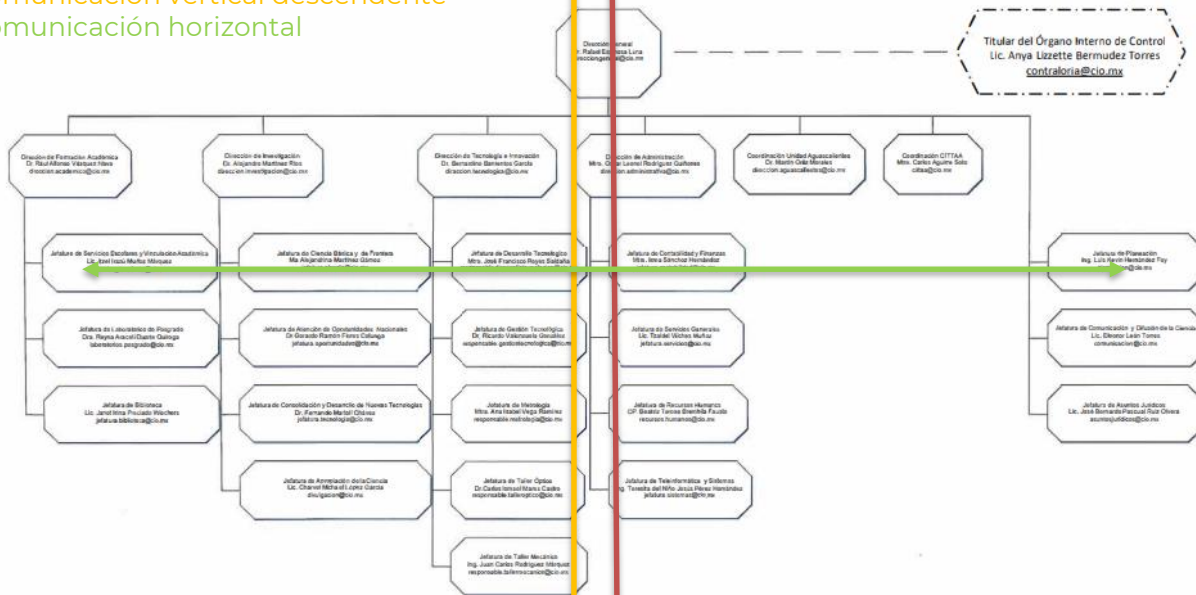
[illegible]municación vertical descendente
omunicación horizontal

Dirección General
Dr. Rafael Espinosa Luna
direccion.general@cio.mx

Titular del Órgano Interno de Control
Lic. Anya Lizzette Bermudez Torres
contraloria@cio.mx

Dirección de Formación Académica
Dr. Raúl Alfonso Vázquez Nava
direccion.academica@cio.mx

Dirección de Investigación
Dr. Alejandro Martínez Ríos
direccion.investigacion@cio.mx

Dirección de Tecnología e Innovación
Dr. Bernardino Barrientos García
direccion.tecnologica@cio.mx

Dirección de Administración
Mtro. Oscar Leonel Rodríguez Gallardo
direccion.administrativa@cio.mx

Coordinación Unidad Aguascalientes
Dr. Martín Ortiz Morales
direccion.aguascalientes@cio.mx

Coordinación CITTAA
Mtro. Carlos Aguirre Solís
cittaa@cio.mx

Jefatura de Servicios Escolares y Vinculación Académica
Lic. Itzel Isela Muñoz Márquez
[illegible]

Jefatura de Ciencia Básica y de Frontera
Ma. Alejandrina Martínez Gómez
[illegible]

Jefatura de Desarrollo Tecnológico
Mtro. José Francisco Reyes Saldaña
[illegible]

Jefatura de Contabilidad y Finanzas
Mtra. Irma Sánchez Hernández
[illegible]

Jefatura de Planeación
Ing. Luis Kevin Hernández Fay
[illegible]@cio.mx

Jefatura de Laboratorios de Posgrado
Dra. Reyna Araceli Duarte Quiroga
laboratorios.posgrado@cio.mx

Jefatura de Atención de Oportunidades Nacionales
Dr. Gerardo Ramón Flores Colunga
jefatura.oportunidades@cio.mx

Jefatura de Gestión Tecnológica
Dr. Ricardo Valdivia Hernández
responsable.gestiontecnologica@cio.mx

Jefatura de Servicios Generales
Lic. Itzel Wences Muñoz
jefatura.servicios@cio.mx

Jefatura de Comunicación y Difusión de la Ciencia
Lic. Eleonor León Torres
comunicacion@cio.mx

Jefatura de Biblioteca
Lic. Janet Irma Preciado Wiechers
jefatura.biblioteca@cio.mx

Jefatura de Consolidación y Desarrollo de Nuevas Tecnologías
Dr. Fernando Martell Chávez
jefatura.tecnologia@cio.mx

Jefatura de Metrología
Mtra. Ana Itzabel Vega Ramírez
responsable.metrologia@cio.mx

Jefatura de Recursos Humanos
CP. Beatriz Torres Brambila Fausto
recursos.humanos@cio.mx

Jefatura de Asuntos Jurídicos
Lic. José Bernardo Pascual Ruiz Olvera
asuntosjuridicos@cio.mx

Jefatura de Ampliación de la Ciencia
Lic. Charvel Michael López García
divulgacion@cio.mx

Jefatura de Taller Óptico
Dr. Carlos Ismael Mares Castro
responsable.tallerotico@cio.mx

Jefatura de Telemática y Sistemas
Ing. Teresita del Niño Jesús Pérez Hernández
jefatura.sistemas@cio.mx

Jefatura de Taller Mecánico
Ing. Juan Carlos Rodríguez Márquez
responsable.tallermecanico@cio.mx